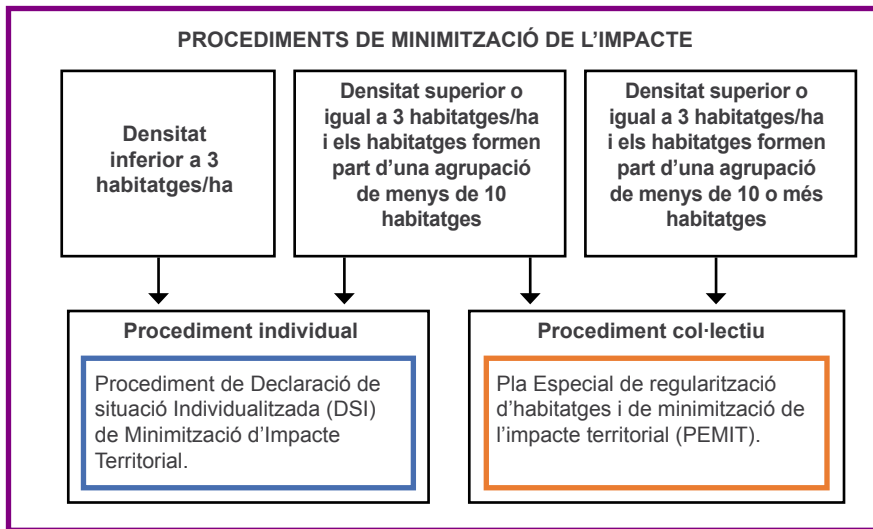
PROCEDIMENTS DE MINIMITZACIÓ DE L'IMPACTE

Densitat inferior a 3 habitatges/ha

Densitat superior o igual a 3 habitatges/ha i els habitatges formen part d'una agrupació de menys de 10 habitatges

Densitat superior o igual a 3 habitatges/ha i els habitatges formen part d'una agrupació de menys de 10 o més habitatges

Procediment individual

Procediment de Declaració de situació Individualitzada (DSI) de Minimització d'Impacte Territorial.

Procediment col·lectiu

Pla Especial de regularització d'habitatges i de minimització de l'impacte territorial (PEMIT).